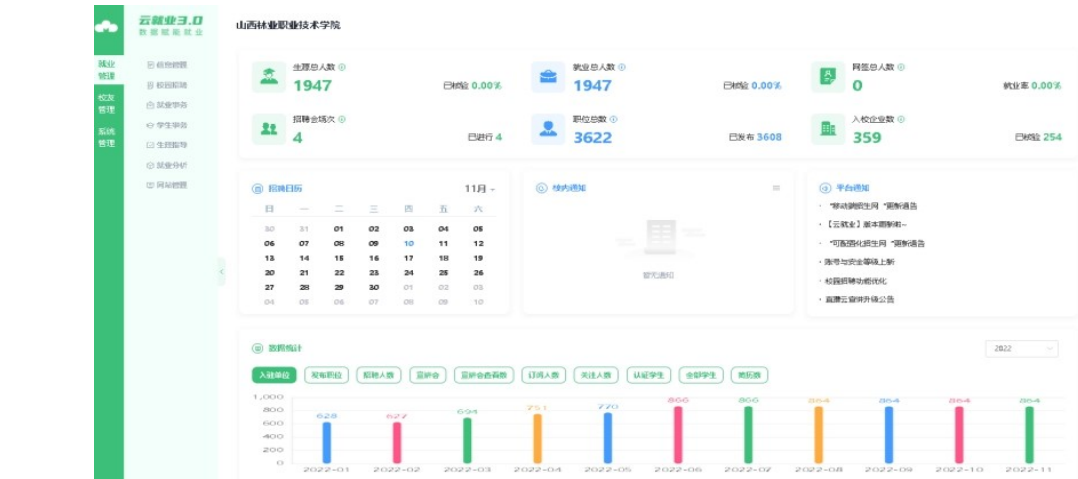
云就业3.0
数据赋能就业

就业管理
校友管理
系统管理

机构管理
校园招聘
就业事务
学生事务
生涯指导
就业分析
网站管理

山西林业职业技术学院

生源总人数 ⓘ
1947
已核验 0.00%

就业总人数 ⓘ
1947
已核验 0.00%

网签总人数 ⓘ
0
就业率 0.00%

招聘会场次 ⓘ
4
已进行 4

职位总数 ⓘ
3622
已发布 3608

入校企业数 ⓘ
359
已核验 254

招聘日历
11月

| 日 | 一 | 二 | 三 | 四 | 五 | 六 |
|---|---|---|---|---|---|---|
| 30 | 31 | 01 | 02 | 03 | 04 | 05 |
| 06 | 07 | 08 | 09 | 10 | 11 | 12 |
| 13 | 14 | 15 | 16 | 17 | 18 | 19 |
| 20 | 21 | 22 | 23 | 24 | 25 | 26 |
| 27 | 28 | 29 | 30 | 01 | 02 | 03 |
| 04 | 05 | 06 | 07 | 08 | 09 | 10 |

校内通知
暂无通知

平台通知
· "移动就业生网"更新通告
· 【云就业】版本更新啦~
· "可视化招生网"更新通告
· 账号与安全等级上新
· 校园招聘功能优化
· 直播云宣讲升级公告

数据统计
2022

入驻单位 发布职位 招聘人数 宣讲会 宣讲会查看数 订阅人数 关注人数 认证学生 金职学生 简历数

1,000
800
600
400
200
0

628 627 694 751 770 866 866 864 864 864 864

2022-01 2022-02 2022-03 2022-04 2022-05 2022-06 2022-07 2022-08 2022-09 2022-10 2022-11